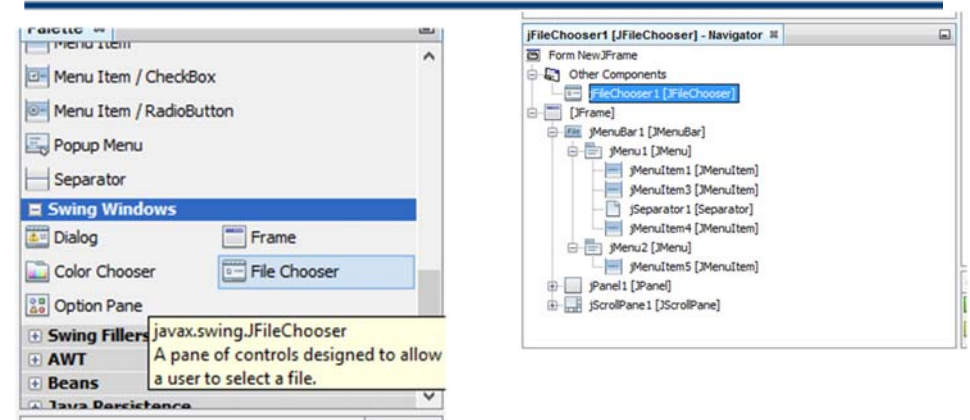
Palette
Menu Item
Menu Item / CheckBox
Menu Item / RadioButton
Popup Menu
Separator
Swing Windows
Dialog
Frame
Color Chooser
File Chooser
Option Pane
Swing Fillers
AWT
Beans
Java Persistence
javax.swing.JFileChooser
A pane of controls designed to allow a user to select a file.

jFileChooser1 [JFileChooser] - Navigator
Form NewJFrame
Other Components
jFileChooser1 [JFileChooser]
[JFrame]
jMenuBar1 [JMenuBar]
jMenu1 [JMenu]
jMenuItem1 [JMenuItem]
jMenuItem3 [JMenuItem]
jSeparator1 [Separator]
jMenuItem4 [JMenuItem]
jMenu2 [JMenu]
jMenuItem5 [JMenuItem]
jPanel1 [JPanel]
jScrollPane1 [JScrollPane]